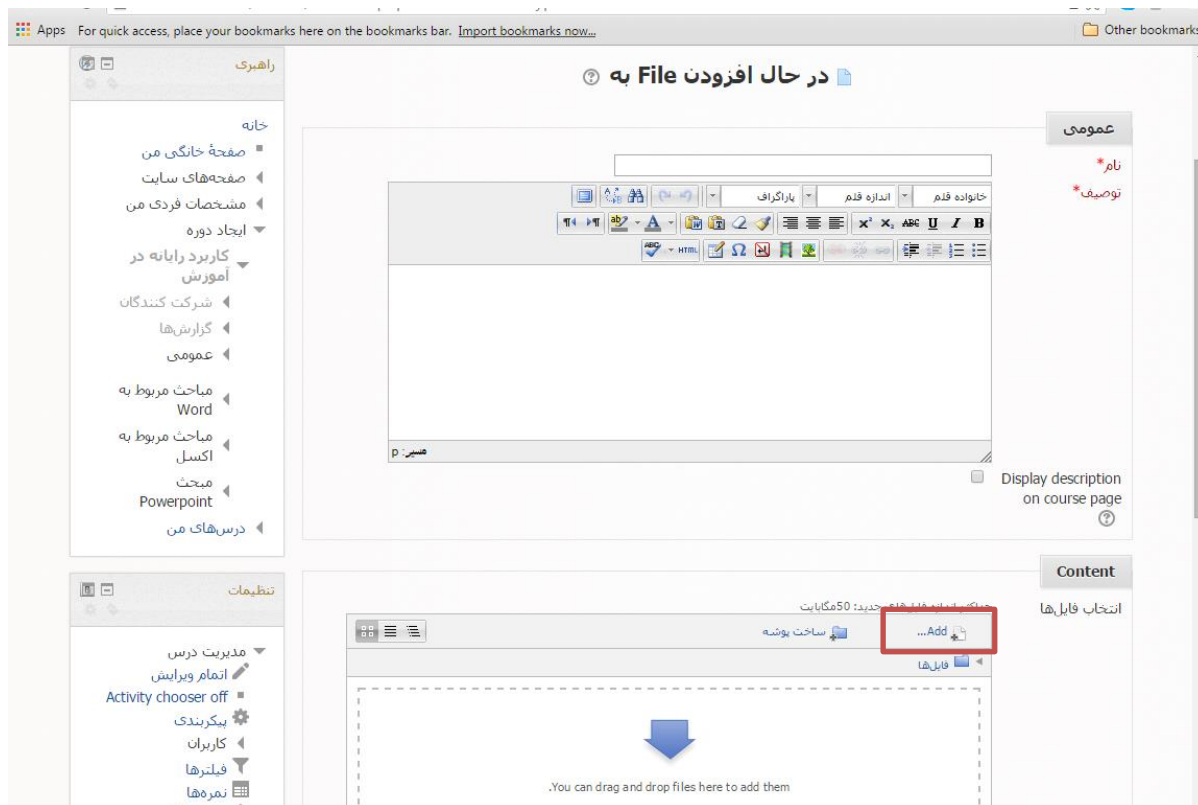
Apps For quick access, place your bookmarks here on the bookmarks bar. Import bookmarks now...
Other bookmarks

در حال افزودن File به

راهبری
خانه
صفحهٔ خانگی من
صفحه‌های سایت
مشخصات فردی من
ایجاد دوره
کاربرد رایانه در آموزش
شرکت کنندگان
گزارش‌ها
عمومی
مباحث مربوط به Word
مباحث مربوط به اکسل
مبحث Powerpoint
درس‌های من

عمومی
نام*
توصیف*
خانواده قلم
اندازه قلم
پاراگراف
مسیر: p
Display description on course page

تنظیمات
مدیریت درس
اتمام ویرایش
Activity chooser off
پیکربندی
کاربران
فیلترها
نمره‌ها

Content
انتخاب فایل‌ها
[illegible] فایل‌های جدید: 50مگابایت
Add...
ساخت پوشه
فایل‌ها
You can drag and drop files here to add them.